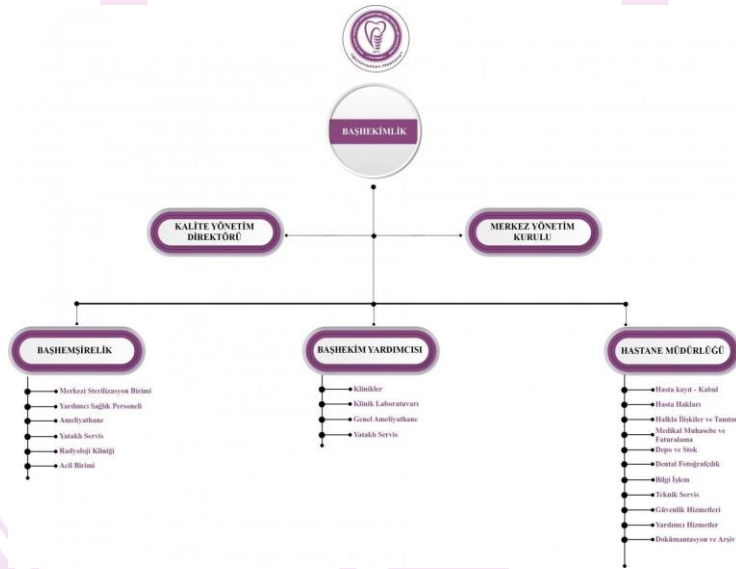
BAŞHEKİMLİK

KALİTE YÖNETİM DİREKTÖRÜ

MERKEZ YÖNETİM KURULU

BAŞHEMŞİRELİK

Merkezi Sterilizasyon Birimi
Yardımcı Sağlık Personeli
Ameliyathane
Yataklı Servis
Radyoloji Kliniği
Acil Birimi

BAŞHEKİM YARDIMCISI

Klinikler
Klinik Laboratuvarı
Genel Ameliyathane
Yataklı Servis

HASTANE MÜDÜRLÜĞÜ

Hasta kayıt - Kabul
Hasta Hakları
Halkla İlişkiler ve Tanıtım
Medikal Muhasebe ve Faturalama
Depo ve Stok
Dental Fotoğrafçılık
Bilgi İşlem
Teknik Servis
Güvenlik Hizmetleri
Yardımcı Hizmetler
Dokümantasyon ve Arşiv